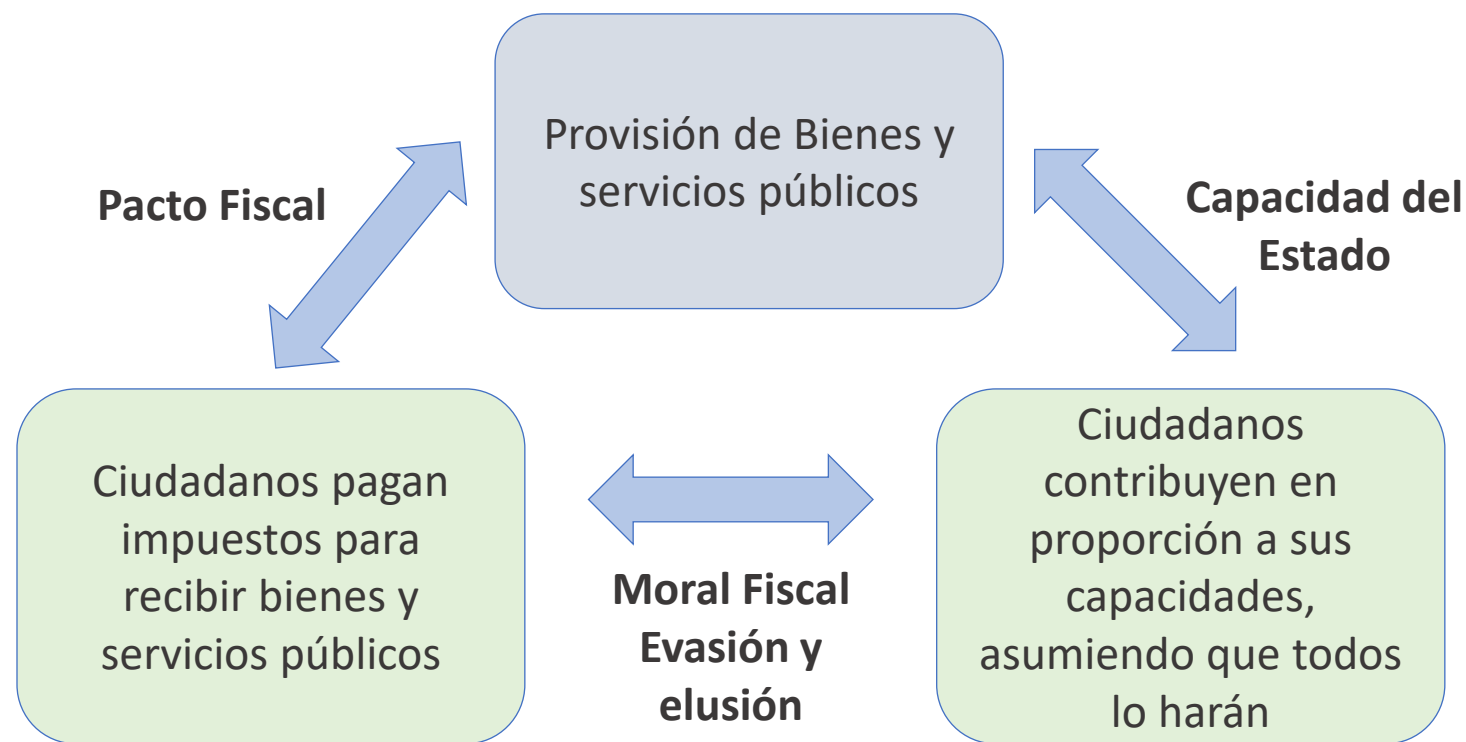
Provisión de Bienes y servicios públicos

Pacto Fiscal

Capacidad del Estado

Ciudadanos pagan impuestos para recibir bienes y servicios públicos

Moral Fiscal
Evasión y elusión

Ciudadanos contribuyen en proporción a sus capacidades, asumiendo que todos lo harán